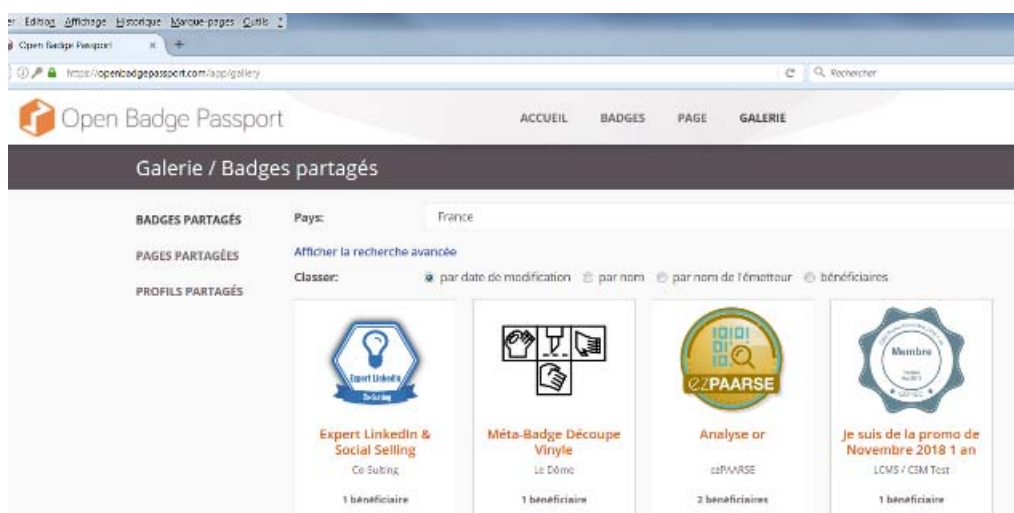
er Edition Affichage Historique Marque-pages Outils ?

Open Badge Passport ×  +

https://openbadgepassport.com/app/gallery

Rechercher

Open Badge Passport

ACCUEIL BADGES PAGE GALERIE

Galerie / Badges partagés

BADGES PARTAGÉS

PAGES PARTAGÉES

PROFILS PARTAGÉS

Pays: France

Afficher la recherche avancée

Classer: par date de modification par nom par nom de l'émetteur bénéficiaires

Expert LinkedIn
Co-Sulting

Expert LinkedIn & Social Selling
Co-Sulting
1 bénéficiaire

Méta-Badge Découpe Vinyle
Le Dôme
1 bénéficiaire

eZPAARSE

Analyse or
ezPAARSE
2 bénéficiaires

Membre

Je suis de la promo de Novembre 2018 1 an
LCMS / CSM Test
1 bénéficiaire